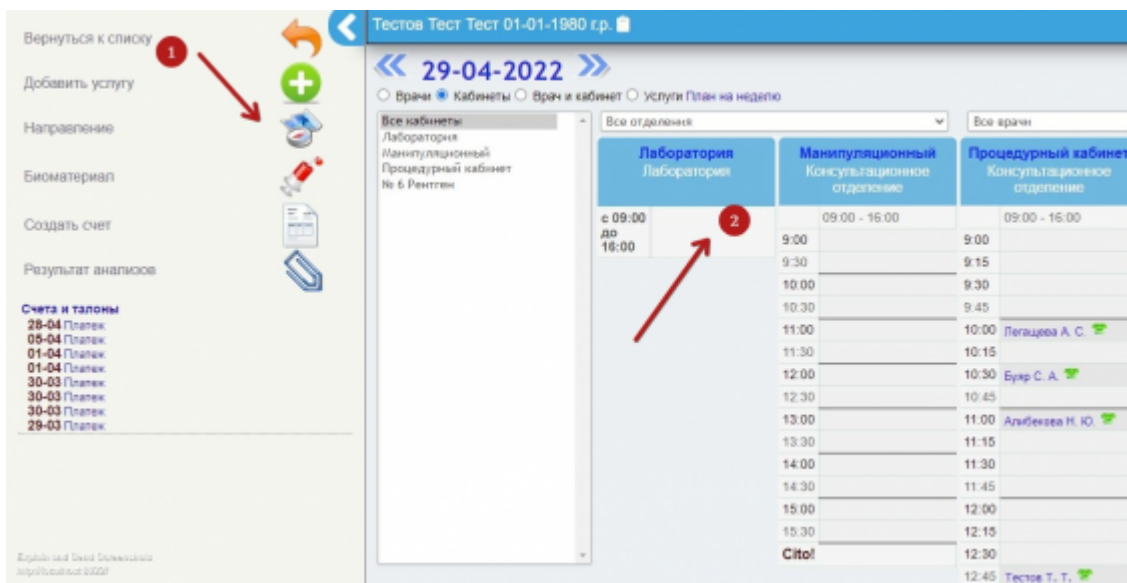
Вернуться к списку

Добавить услугу

Направление

Биоматериал

Создать счет

Результат анализов

Счета и талоны
28-04 Платеж
05-04 Платеж
01-04 Платеж
01-04 Платеж
30-03 Платеж
30-03 Платеж
30-03 Платеж
29-03 Платеж

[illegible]

1

Тестов Тест Тест 01-01-1980 г.р.

« 29-04-2022 »

○ Врачи ● Кабинеты ○ Врач и кабинет ○ Услуги План на неделю

Все кабинеты
Лаборатория
Манипуляционный
Процедурный кабинет
№ 6 Рентген

Все отделения

Все врачи

| Лаборатория Лаборатория | | Манипуляционный Консультационное отделение | | Процедурный кабинет Консультационное отделение | |
|---|---|---|---|---|---|
| с 09:00 до 16:00 | 2 | | 09:00 - 16:00 | | 09:00 - 16:00 |
| | | 9:00 | | 9:00 | |
| | | 9:30 | | 9:15 | |
| | | 10:00 | | 9:30 | |
| | | 10:30 | | 9:45 | |
| | | 11:00 | | 10:00 | Легащева А. С. |
| | | 11:30 | | 10:15 | |
| | | 12:00 | | 10:30 | Буяр С. А. |
| | | 12:30 | | 10:45 | |
| | | 13:00 | | 11:00 | Алибекова Н. Ю. |
| | | 13:30 | | 11:15 | |
| | | 14:00 | | 11:30 | |
| | | 14:30 | | 11:45 | |
| | | 15:00 | | 12:00 | |
| | | 15:30 | | 12:15 | |
| | | Cito! | | 12:30 | |
| | | | | 12:45 | Тестов Т. Т. |